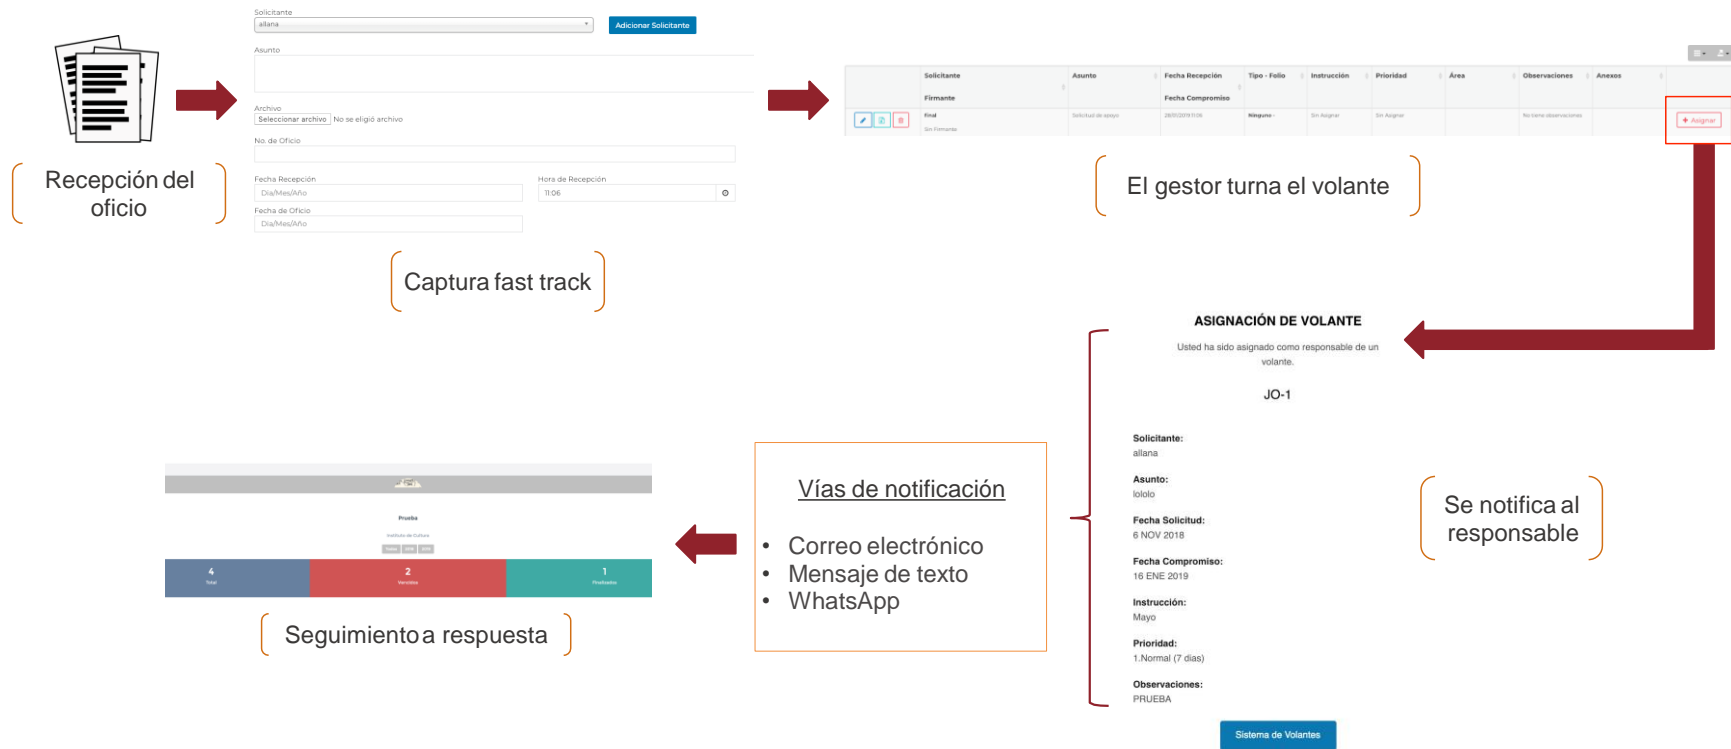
Recepción del oficio

Solicitante
allana
Adicionar Solicitante
Asunto
Archivo
Seleccionar archivo No se eligió archivo
No. de Oficio
Fecha Recepción
Día/Mes/Año
Hora de Recepción
11:06
Fecha de Oficio
Día/Mes/Año

Captura fast track

| Solicitante Firmante | Asunto | Fecha Recepción Fecha Compromiso | Tipo - Folio | Instrucción | Prioridad | Área | Observaciones | Anexos |
|---|---|---|---|---|---|---|---|---|
| final Sin Firmante | Solicitud de apoyo | 28/01/2019 11:06 | Ninguno - | Sin Asignar | Sin Asignar | | No tiene observaciones | |

+ Asignar

El gestor turna el volante

ASIGNACIÓN DE VOLANTE
Usted ha sido asignado como responsable de un volante.
JO-1
Solicitante:
allana
Asunto:
lololo
Fecha Solicitud:
6 NOV 2018
Fecha Compromiso:
16 ENE 2019
Instrucción:
Mayo
Prioridad:
1.Normal (7 dias)
Observaciones:
PRUEBA
Sistema de Volantes

Se notifica al responsable

Vías de notificación
• Correo electrónico
• Mensaje de texto
• WhatsApp

Prueba
Instituto de Cultura
4 Total
2 Vencidos
1 Finalizados

Seguimiento a respuesta